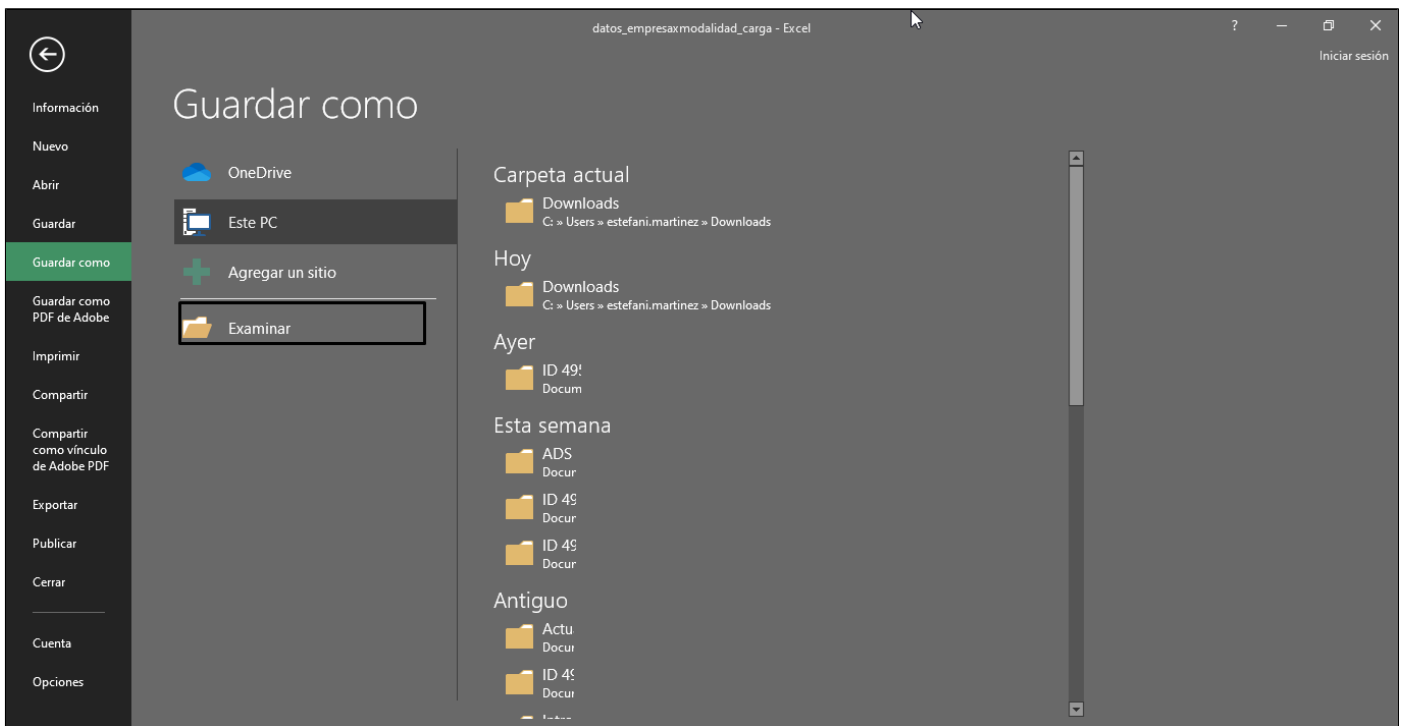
datos_empresaxmodalidad_carga - Excel

? – ⧉ ✕

Iniciar sesión

Información

Nuevo

Abrir

Guardar

Guardar como

Guardar como PDF de Adobe

Imprimir

Compartir

Compartir como vínculo de Adobe PDF

Exportar

Publicar

Cerrar

Cuenta

Opciones

Guardar como

OneDrive

Este PC

Agregar un sitio

Examinar

Carpeta actual

Downloads
C: » Users » estefani.martinez » Downloads

Hoy

Downloads
C: » Users » estefani.martinez » Downloads

Ayer

ID 49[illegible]
Docum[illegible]

Esta semana

ADS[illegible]
Docur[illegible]

ID 49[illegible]
Docur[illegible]

ID 49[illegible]
Docur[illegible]

Antiguo

Actu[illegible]
Docur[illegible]

ID 49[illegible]
Docur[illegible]

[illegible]